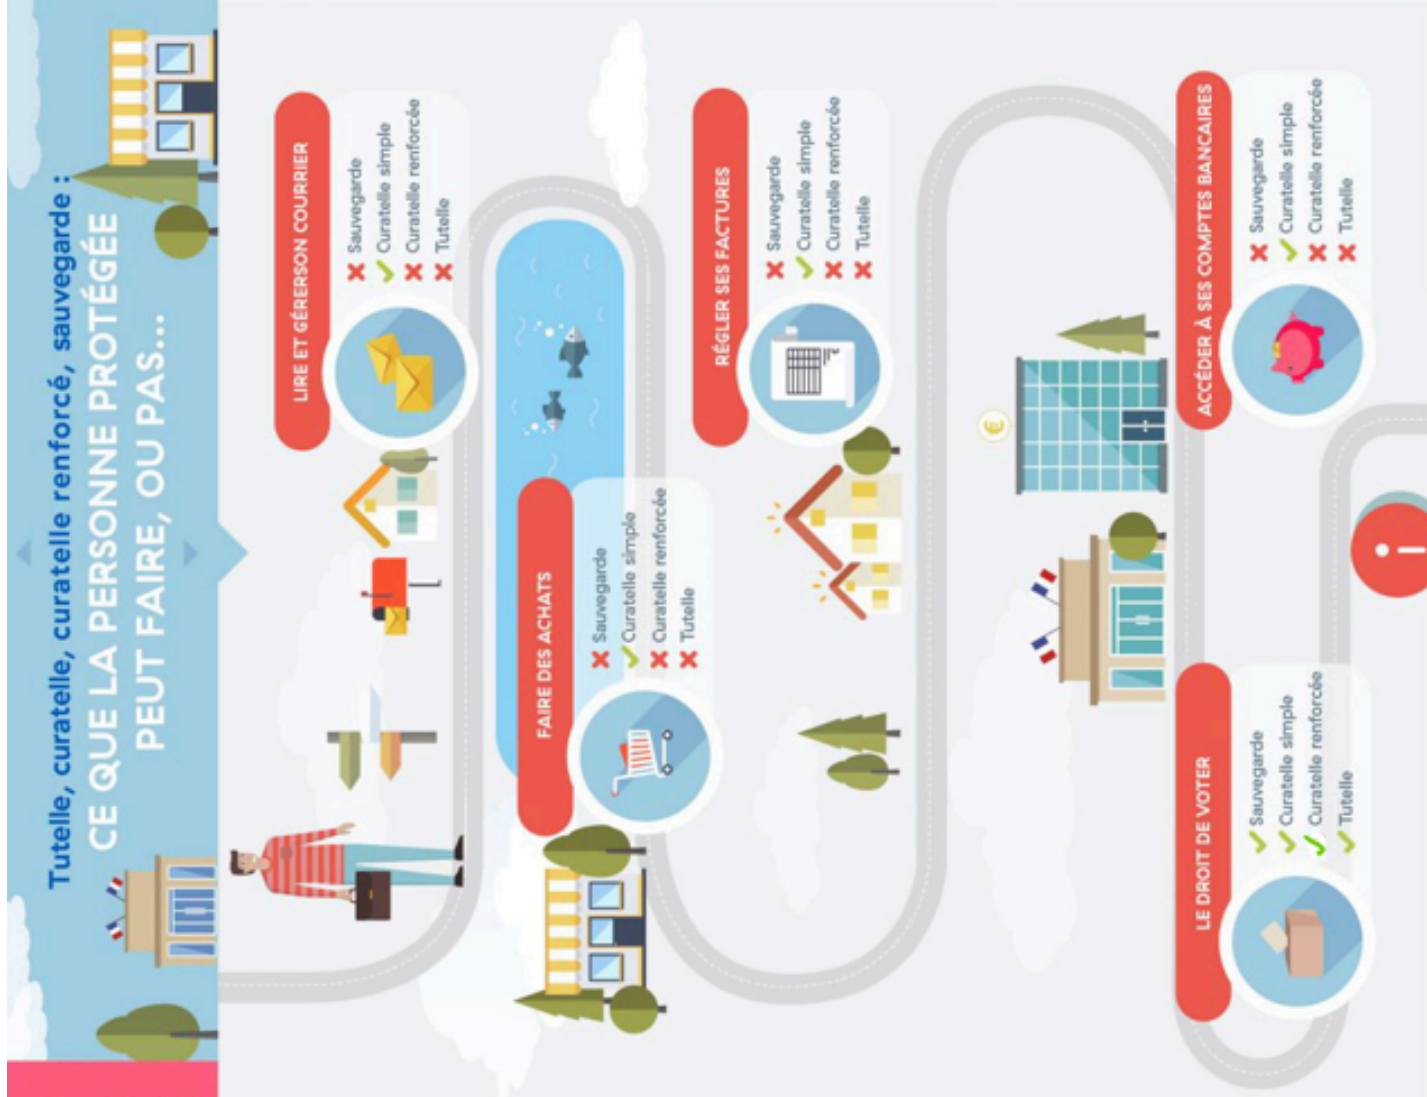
Tutelle, curatelle, curatelle renforcé, sauvegarde :
CE QUE LA PERSONNE PROTÉGÉE PEUT FAIRE, OU PAS...

LIRE ET GÉRERSON COURRIER
Sauvegarde
Curatelle simple
Curatelle renforcée
Tutelle

FAIRE DES ACHATS
Sauvegarde
Curatelle simple
Curatelle renforcée
Tutelle

RÉGLER SES FACTURES
Sauvegarde
Curatelle simple
Curatelle renforcée
Tutelle

ACCÉDER À SES COMPTES BANCAIRES
Sauvegarde
Curatelle simple
Curatelle renforcée
Tutelle

LE DROIT DE VOTER
Sauvegarde
Curatelle simple
Curatelle renforcée
Tutelle